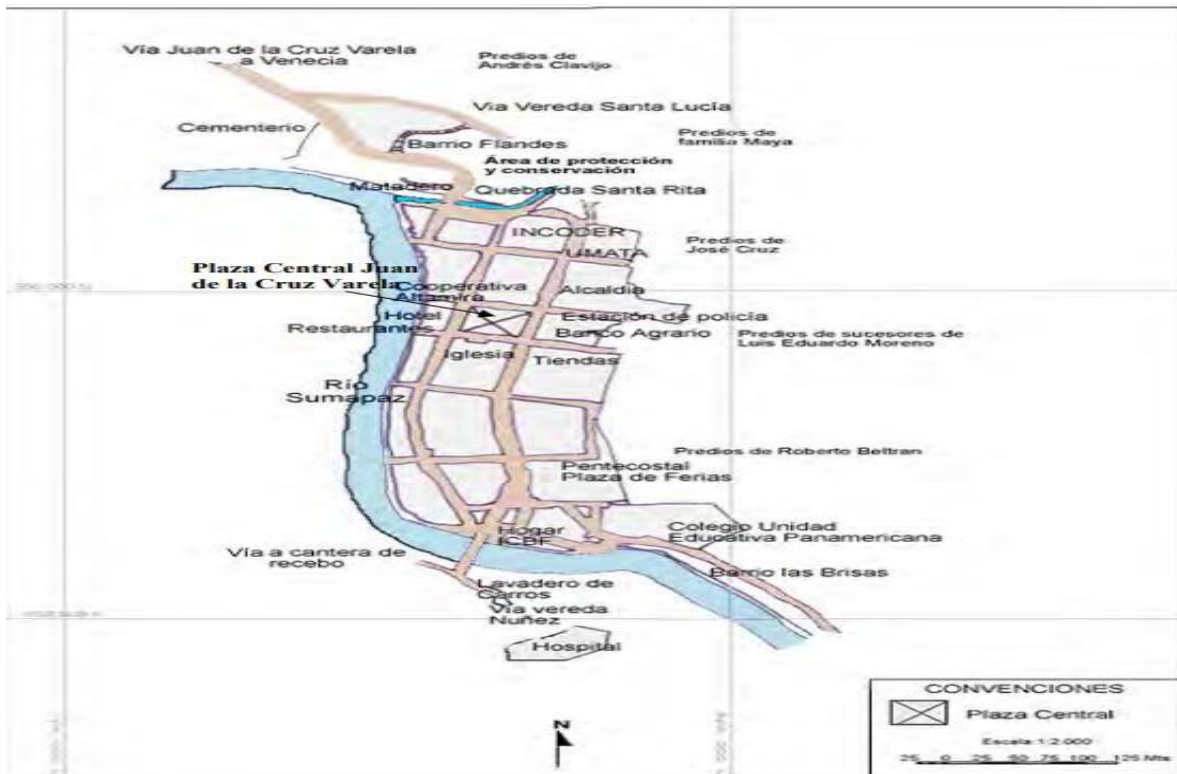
Vía Juan de la Cruz Varela a Venecia

Predios de Andrés Clavijo

Vía Vereda Santa Lucía

Cementerio

Barrio Flandes

Predios de familia Maya

Área de protección y conservación

Matadero

Quebrada Santa Rita

INCODER

UMATA

Predios de José Cruz

Plaza Central Juan de la Cruz Varela

Cooperativa Altamira

Alcaldía

Hotel

Estación de policía

Restaurantes

Banco Agrario

Predios de sucesores de Luis Eduardo Moreno

Iglesia

Tiendas

Río Sumapaz

Predios de Roberto Beltran

Pentecostal

Plaza de Ferias

Hogar ICBF

Colegio Unidad Educativa Panamericana

Vía a cantera de recebo

Barrio las Brisas

Lavadero de Carros

Vía vereda Nuñez

Hospital

N

CONVENCIONES

Plaza Central

Escala 1:2.000

25 0 25 50 75 100 125 Mts